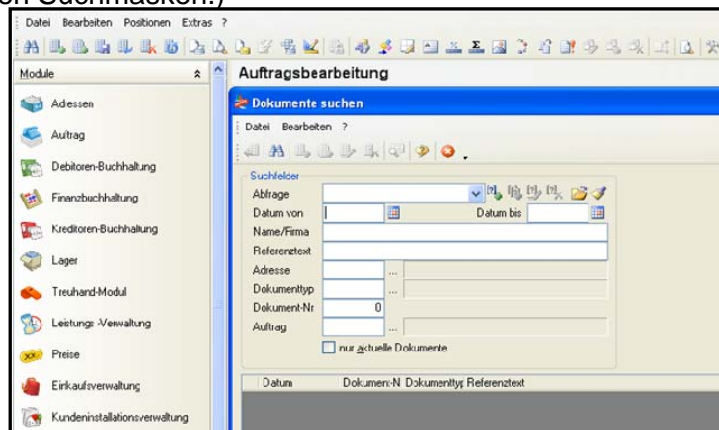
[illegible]n Suchmasken.)

Datei Bearbeiten Positionen Extras ?

Module

Adressen
Auftrag
Debitoren-Buchhaltung
Finanzbuchhaltung
Kreditoren-Buchhaltung
Lager
Treuhand-Modul
Leistungs-Verwaltung
Preise
Einkaufsverwaltung
Kundeninstallationsverwaltung

Auftragsbearbeitung

Dokumente suchen

Datei Bearbeiten ?

Suchfelder
Abfrage
Datum von
Datum bis
Name/Firma
Referenztext
Adresse
Dokumenttyp
Dokument-Nr 0
Auftrag
nur aktuelle Dokumente

| Datum | Dokument-N | Dokumenttyp | Referenztext |
|---|---|---|---|